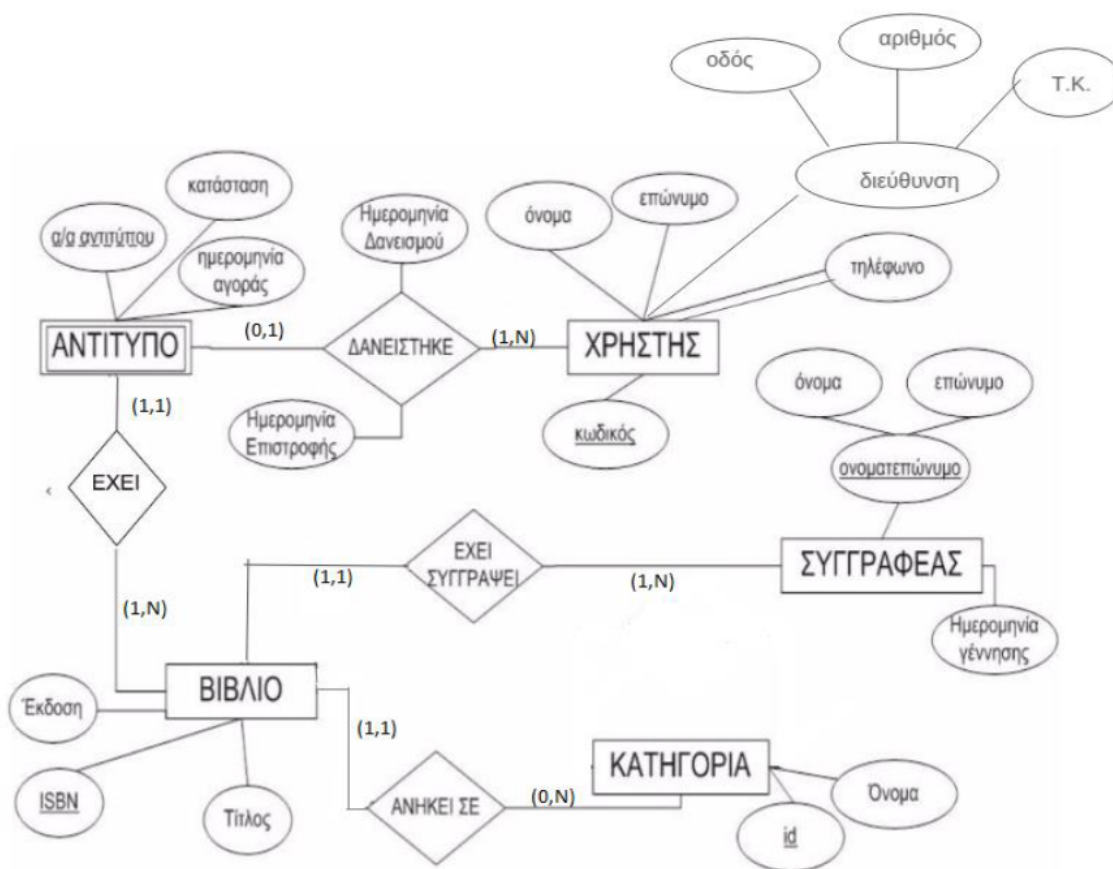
οδός
αριθμός
Τ.Κ.
διεύθυνση
κατάσταση
α/α αντιτύπου
ημερομηνία αγοράς
Ημερομηνία Δανεισμού
όνομα
επώνυμο
τηλέφωνο
ΑΝΤΙΤΥΠΟ
(0,1)
ΔΑΝΕΙΣΤΗΚΕ
(1,N)
ΧΡΗΣΤΗΣ
(1,1)
Ημερομηνία Επιστροφής
κωδικός
όνομα
επώνυμο
ονοματεπώνυμο
ΕΧΕΙ
ΕΧΕΙ ΣΥΓΓΡΑΨΕΙ
(1,1)
(1,N)
ΣΥΓΓΡΑΦΕΑΣ
(1,N)
Ημερομηνία γέννησης
Έκδοση
ΒΙΒΛΙΟ
(1,1)
ΚΑΤΗΓΟΡΙΑ
Όνομα
ISBN
Τίτλος
ΑΝΗΚΕΙ ΣΕ
(0,N)
id